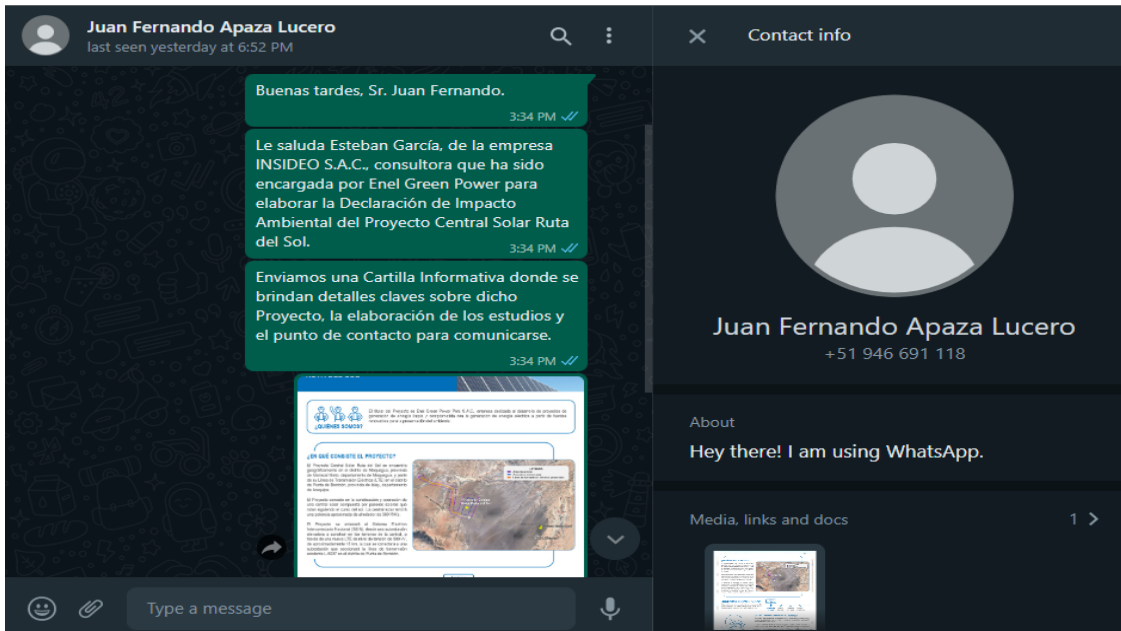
Juan Fernando Apaza Lucero
last seen yesterday at 6:52 PM

Contact info

Buenas tardes, Sr. Juan Fernando.
3:34 PM

Le saluda Esteban García, de la empresa INSIDEO S.A.C., consultora que ha sido encargada por Enel Green Power para elaborar la Declaración de Impacto Ambiental del Proyecto Central Solar Ruta del Sol.
3:34 PM

Enviamos una Cartilla Informativa donde se brindan detalles claves sobre dicho Proyecto, la elaboración de los estudios y el punto de contacto para comunicarse.
3:34 PM

¿QUIÉNES SOMOS?

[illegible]

¿EN QUÉ CONSISTE EL PROYECTO?

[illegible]

Juan Fernando Apaza Lucero
+51 946 691 118

About
Hey there! I am using WhatsApp.

Media, links and docs
1

Type a message